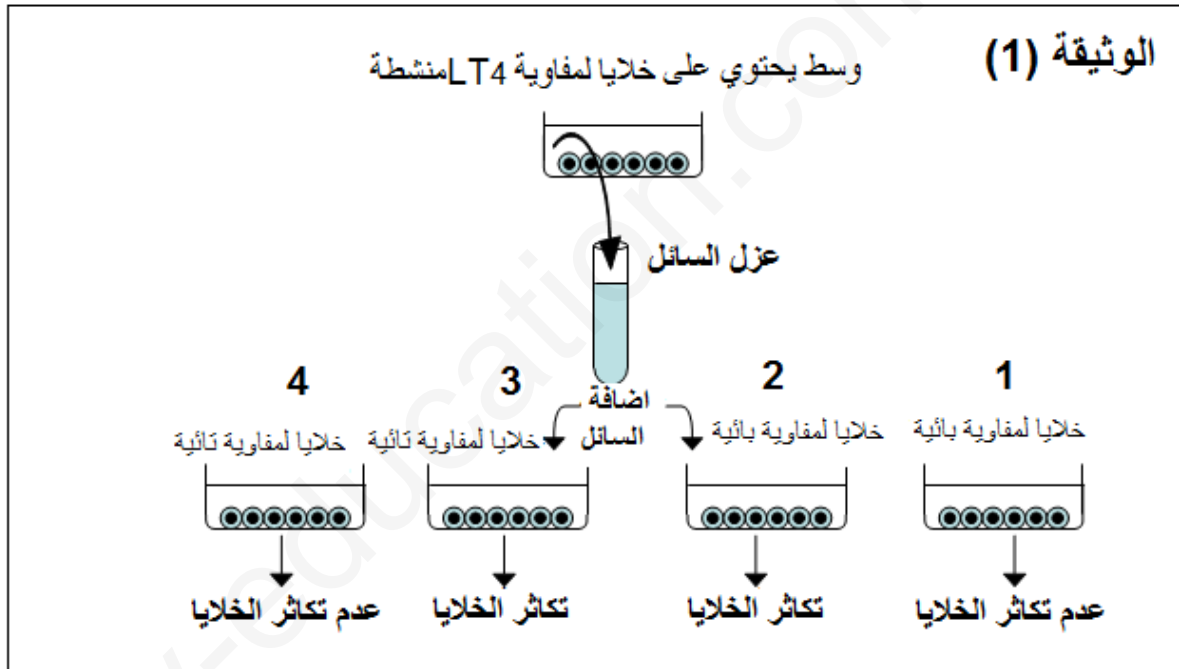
الوثيقة (1)

وسط يحتوي على خلايا لمفاوية LT4 منشطة

عزل السائل

اضافة السائل

1
خلايا لمفاوية بائية
عدم تكاثر الخلايا

2
خلايا لمفاوية بائية
تكاثر الخلايا

3
خلايا لمفاوية تائية
تكاثر الخلايا

4
خلايا لمفاوية تائية
عدم تكاثر الخلايا